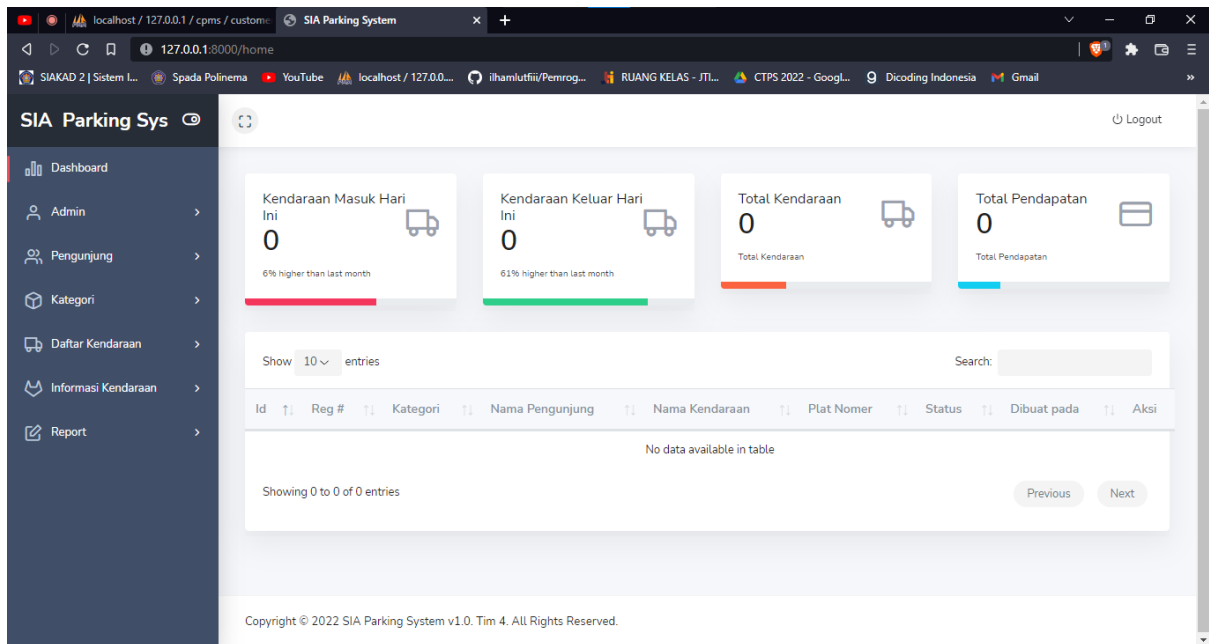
localhost / 127.0.0.1 / cpms / custome | SIA Parking System

127.0.0.1:8000/home

SIAKAD 2 | Sistem I... Spada Polinema YouTube localhost / 127.0.0.... ilhamlutfiii/Pemrog... RUANG KELAS - JTI... CTPS 2022 - Googl... Dicoding Indonesia Gmail

SIA Parking Sys

Logout

Dashboard
Admin
Pengunjung
Kategori
Daftar Kendaraan
Informasi Kendaraan
Report

Kendaraan Masuk Hari Ini
0
6% higher than last month

Kendaraan Keluar Hari Ini
0
61% higher than last month

Total Kendaraan
0
Total Kendaraan

Total Pendapatan
0
Total Pendapatan

Show 10 entries

Search:

| Id | Reg # | Kategori | Nama Pengunjung | Nama Kendaraan | Plat Nomer | Status | Dibuat pada | Aksi |
|---|---|---|---|---|---|---|---|---|
| No data available in table | | | | | | | | |

Showing 0 to 0 of 0 entries

Previous Next

Copyright © 2022 SIA Parking System v1.0. Tim 4. All Rights Reserved.